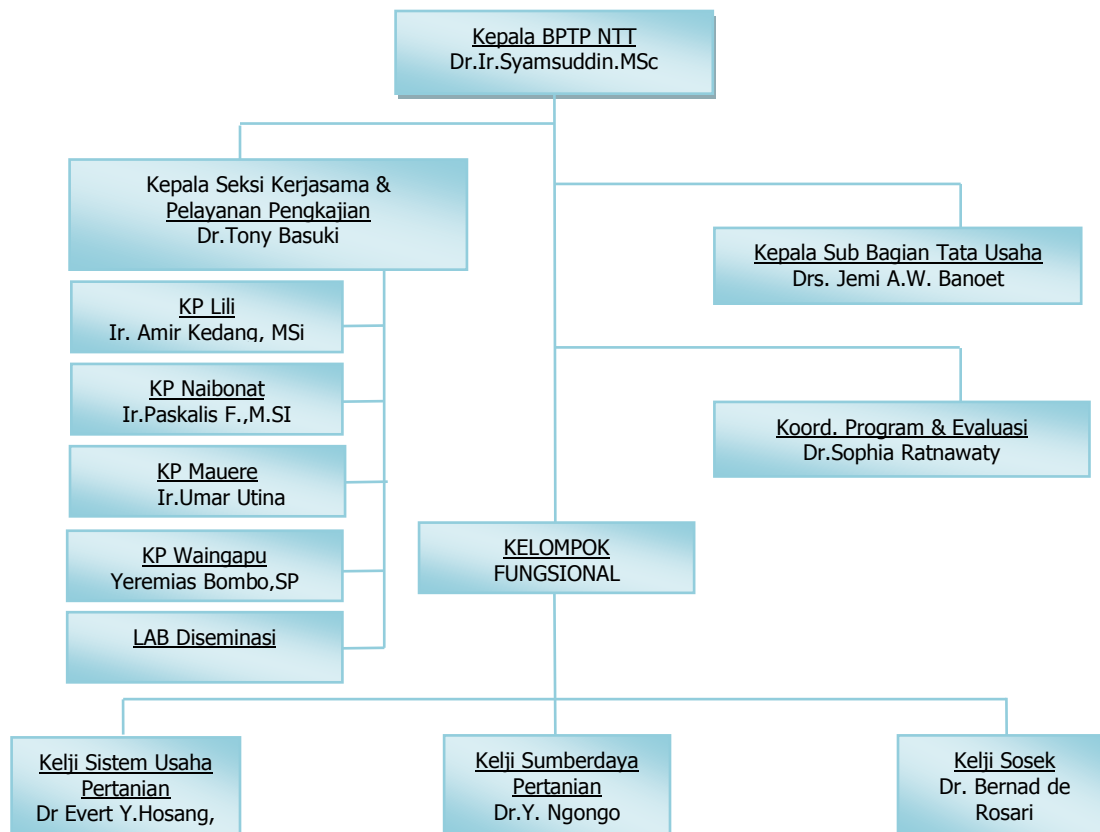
Kepala BPTP NTT
Dr.Ir.Syamsuddin.MSc

Kepala Seksi Kerjasama & Pelayanan Pengkajian
Dr.Tony Basuki

Kepala Sub Bagian Tata Usaha
Drs. Jemi A.W. Banoet

KP Lili
Ir. Amir Kedang, MSi

KP Naibonat
Ir.Paskalis F.,M.SI

Koord. Program & Evaluasi
Dr.Sophia Ratnawaty

KP Mauere
Ir.Umar Utina

KP Waingapu
Yeremias Bombo,SP

KELOMPOK FUNGSIONAL

LAB Diseminasi

Kelji Sistem Usaha Pertanian
Dr Evert Y.Hosang,

Kelji Sumberdaya Pertanian
Dr.Y. Ngongo

Kelji Sosek
Dr. Bernad de Rosari